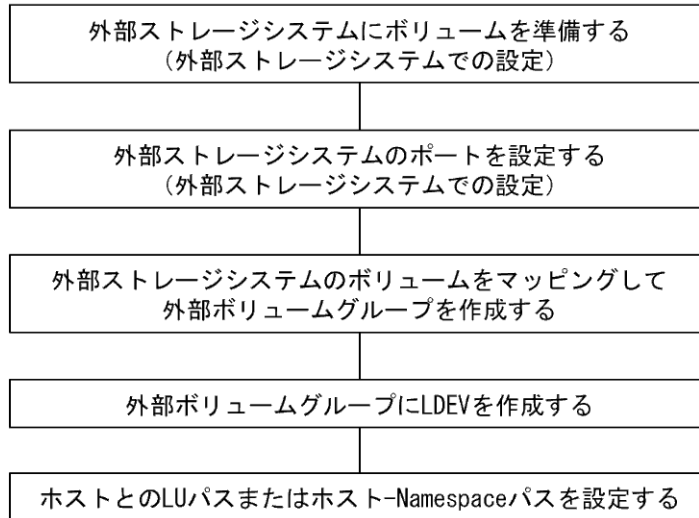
外部ストレージシステムにボリュームを準備する
（外部ストレージシステムでの設定）

外部ストレージシステムのポートを設定する
（外部ストレージシステムでの設定）

外部ストレージシステムのボリュームをマッピングして
外部ボリュームグループを作成する

外部ボリュームグループにLDEVを作成する

ホストとのLUパスまたはホスト-Namespaceパスを設定する